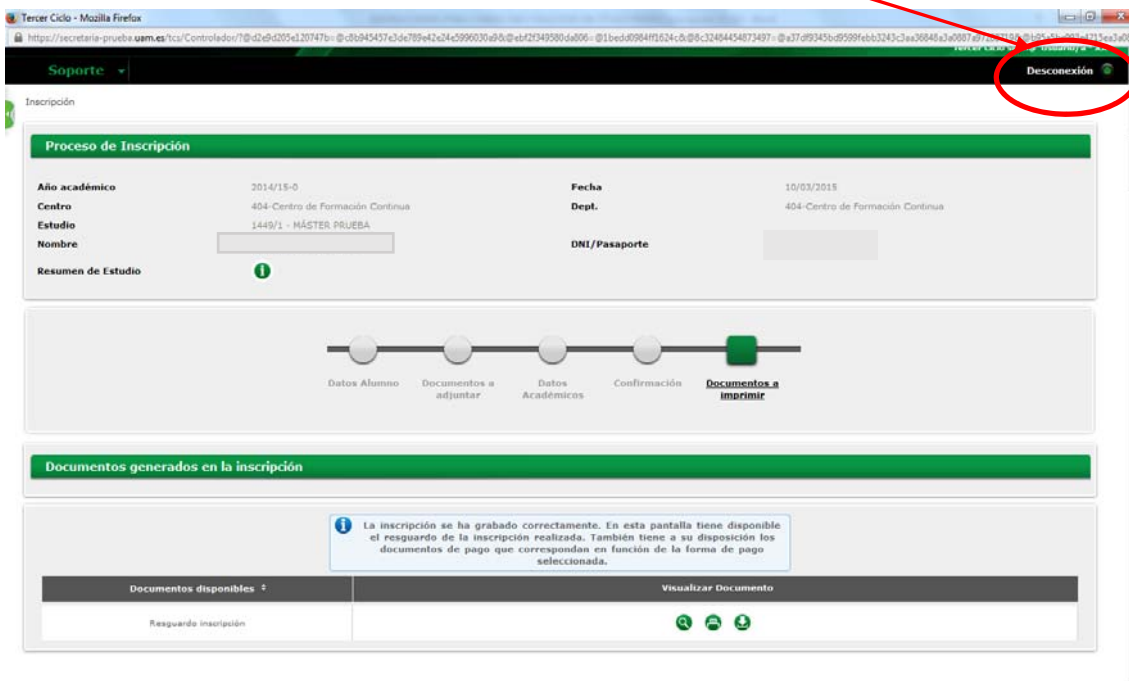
Tercer Ciclo - Mozilla Firefox

https://secretaria-prueba.uam.es/tcs/Controlador/?@d2e9d205e120747b=@c8b945457e3de789e42e24e5996030a98c@ebf2f349580da806=@1bedd0984ff1624c8c@8c32484454873497=@a37df9345bd9599febb3243c3aa36848a3a0887a9 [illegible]

Tercer Ciclo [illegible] Usuario/a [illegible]

Soporte

Desconexión

Inscripción

Proceso de Inscripción

Año académico 2014/15-0

Fecha 10/03/2015

Centro 404-Centro de Formación Continua

Dept. 404-Centro de Formación Continua

Estudio 1449/1 - MÁSTER PRUEBA

Nombre

DNI/Pasaporte

Resumen de Estudio

Datos Alumno

Documentos a adjuntar

Datos Académicos

Confirmación

Documentos a imprimir

Documentos generados en la inscripción

La inscripción se ha grabado correctamente. En esta pantalla tiene disponible el resguardo de la inscripción realizada. También tiene a su disposición los documentos de pago que correspondan en función de la forma de pago seleccionada.

| Documentos disponibles | Visualizar Documento |
|---|---|
| Resguardo inscripción | |